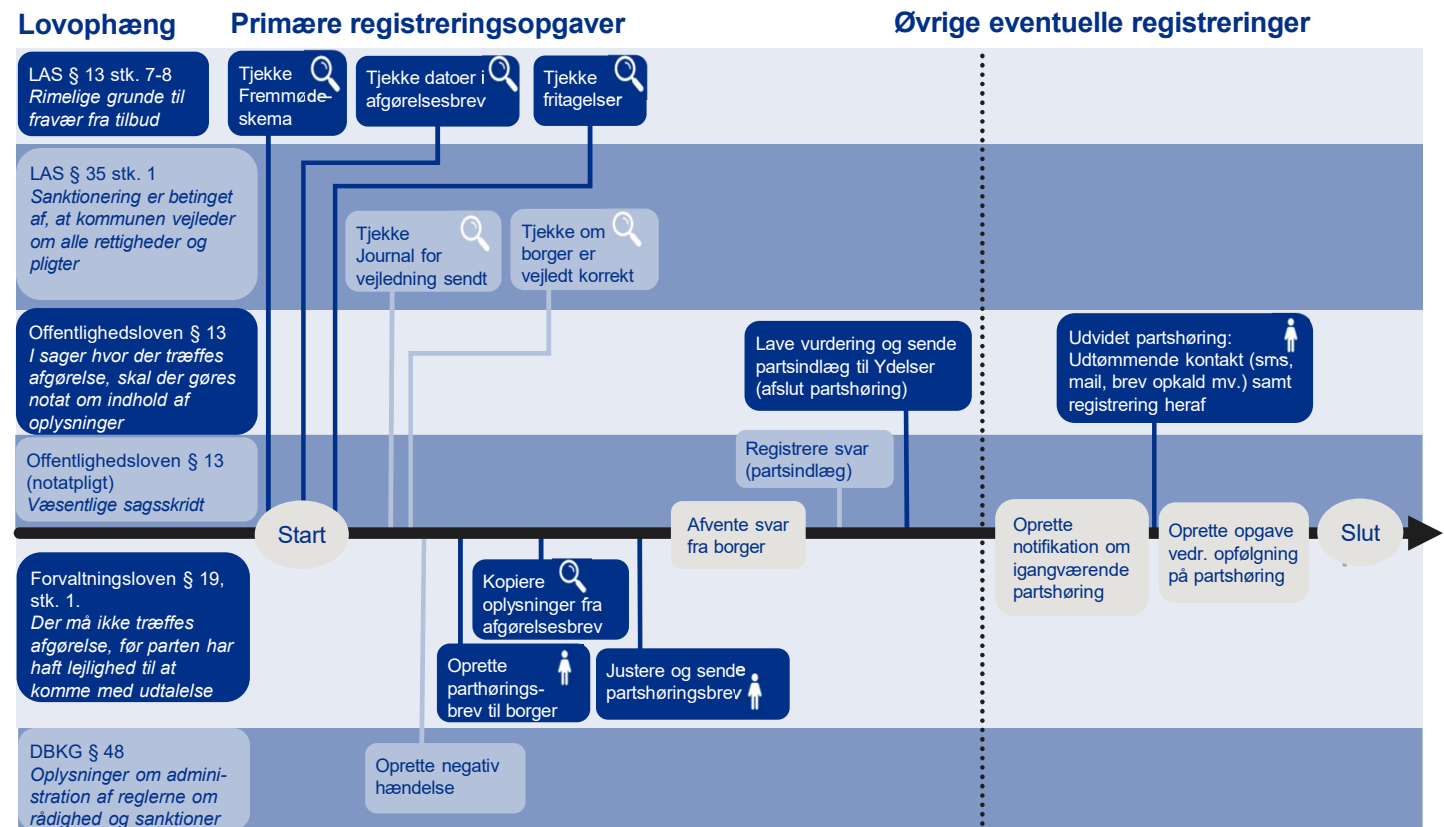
Lovophæng

Primære registreringsopgaver

Øvrige eventuelle registreringer

LAS § 13 stk. 7-8
Rimelige grunde til fravær fra tilbud

Tjekke Fremmødeskema

Tjekke datoer i afgørelsesbrev

Tjekke fritagelser

LAS § 35 stk. 1
Sanktionering er betinget af, at kommunen vejleder om alle rettigheder og pligter

Tjekke Journal for vejledning sendt

Tjekke om borger er vejledt korrekt

Offentlighedsloven § 13
I sager hvor der træffes afgørelse, skal der gøres notat om indhold af oplysninger

Lave vurdering og sende partsindlæg til Ydelser (afslut partshøring)

Udvidet partshøring: Udtømmende kontakt (sms, mail, brev opkald mv.) samt registrering heraf

Offentlighedsloven § 13 (notatpligt)
Væsentlige sagsskridt

Registrere svar (partsindlæg)

Start

Afvente svar fra borger

Oprette notifikation om igangværende partshøring

Oprette opgave vedr. opfølgning på partshøring

Slut

Forvaltningsloven § 19, stk. 1.
Der må ikke træffes afgørelse, før parten har haft lejlighed til at komme med udtalelse

Kopiere oplysninger fra afgørelsesbrev

Oprette parthøringsbrev til borger

Justere og sende partshøringsbrev

DBKG § 48
Oplysninger om administration af reglerne om rådighed og sanktioner

Oprette negativ hændelse